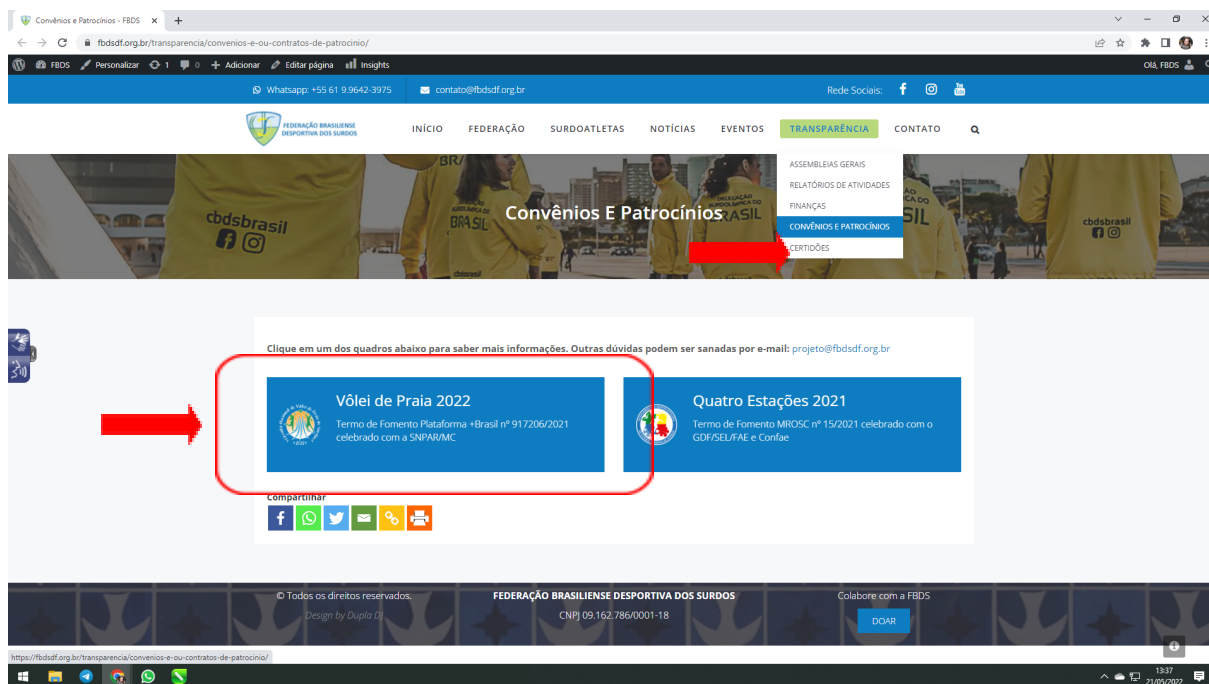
Convênios e Patrocínios - FBDS ×  +

fbdsdf.org.br/transparencia/convenios-e-ou-contratos-de-patrocinio/

FBDS  Personalizar  1  0  + Adicionar  Editar página  Insights  Olá, FBDS

Whatsapp: +55 61 9.9642-3975  contato@fbdsdf.org.br  Rede Sociais:

FEDERAÇÃO BRASILIENSE DESPORTIVA DOS SURDOS

INÍCIO  FEDERAÇÃO  SURDOATLETAS  NOTÍCIAS  EVENTOS  TRANSPARÊNCIA  CONTATO

ASSEMBLEIAS GERAIS
RELATÓRIOS DE ATIVIDADES
FINANÇAS
CONVÊNIOS E PATROCÍNIOS
CERTIDÕES

cbdsbrasil

Convênios E Patrocínios

cbdsbrasil

Clique em um dos quadros abaixo para saber mais informações. Outras dúvidas podem ser sanadas por e-mail: projeto@fbdsdf.org.br

Vôlei de Praia 2022
Termo de Fomento Plataforma +Brasil nº 917206/2021 celebrado com a SNPAR/MC

Quatro Estações 2021
Termo de Fomento MROSC nº 15/2021 celebrado com o GDF/SEL/FAE e Confae

Compartilhar

© Todos os direitos reservados.
Design by Dupla DJ

FEDERAÇÃO BRASILIENSE DESPORTIVA DOS SURDOS
CNPJ 09.162.786/0001-18

Colabore com a FBDS
DOAR

https://fbdsdf.org.br/transparencia/convenios-e-ou-contratos-de-patrocinio/

13:37
21/05/2022